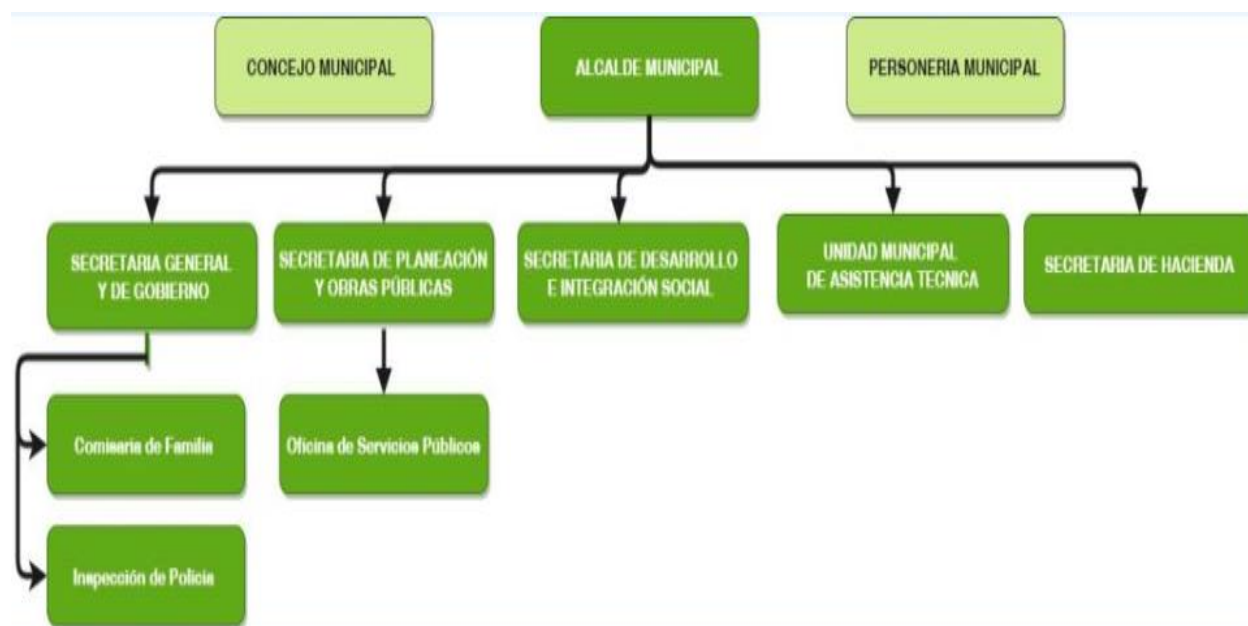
CONCEJO MUNICIPAL

ALCALDE MUNICIPAL

PERSONERIA MUNICIPAL

SECRETARIA GENERAL Y DE GOBIERNO

SECRETARIA DE PLANEACIÓN Y OBRAS PÚBLICAS

SECRETARIA DE DESARROLLO E INTEGRACIÓN SOCIAL

UNIDAD MUNICIPAL DE ASISTENCIA TECNICA

SECRETARIA DE HACIENDA

Comisaria de Familia

Oficina de Servicios Públicos

Inspección de Policia